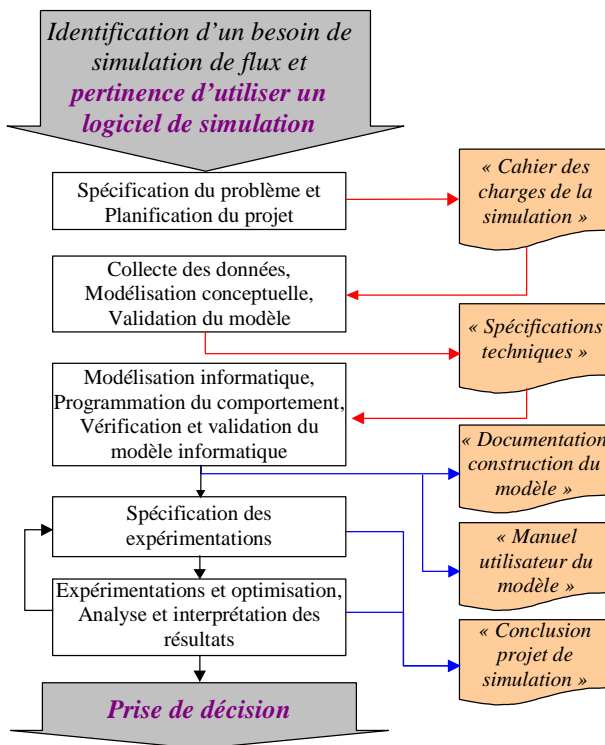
Identification d’un besoin de simulation de flux et pertinence d’utiliser un logiciel de simulation

Spécification du problème et Planification du projet

« Cahier des charges de la simulation »

Collecte des données, Modélisation conceptuelle, Validation du modèle

« Spécifications techniques »

Modélisation informatique, Programmation du comportement, Vérification et validation du modèle informatique

« Documentation construction du modèle »

Spécification des expérimentations

« Manuel utilisateur du modèle »

Expérimentations et optimisation, Analyse et interprétation des résultats

« Conclusion projet de simulation »

Prise de décision